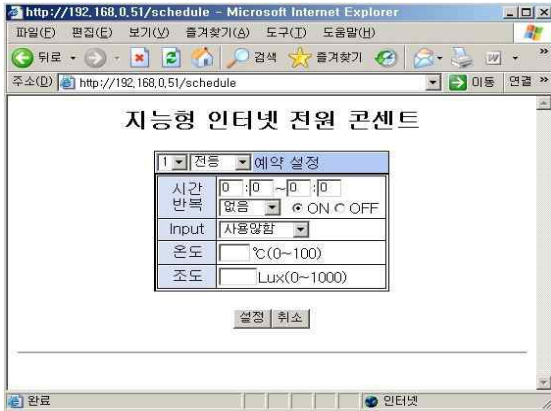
http://192.168.0.51/schedule - Microsoft Internet Explorer

파일(F) 편집(E) 보기(V) 즐겨찾기(A) 도구(T) 도움말(H)

뒤로 · 검색 즐겨찾기

주소(D) http://192.168.0.51/schedule 이동 연결 »

지능형 인터넷 전원 콘센트

1 전등 예약 설정

| 시간 반복 | 0 : 0 ~ 0 : 0 없음 ◉ ON ○ OFF |
|---|---|
| Input | 사용않함 |
| 온도 | ℃(0~100) |
| 조도 | Lux(0~1000) |

설정 취소

완료 인터넷